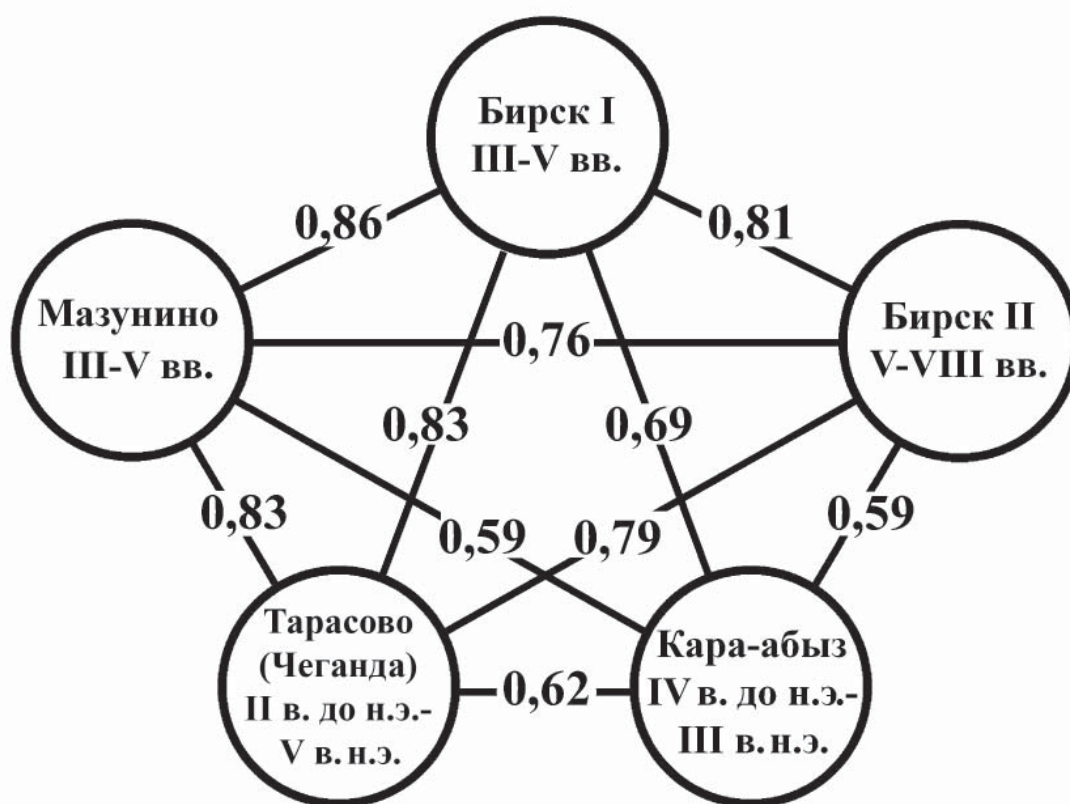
Бирск I
III-V вв.

0,86

0,81

Мазунино
III-V вв.

0,76

Бирск II
V-VIII вв.

0,83

0,69

0,83

0,59

0,79

0,59

Тарасово
(Чеганда)
II в. до н.э.-
V в. н.э.

0,62

Кара-абыз
IV в. до н.э.-
III в. н.э.